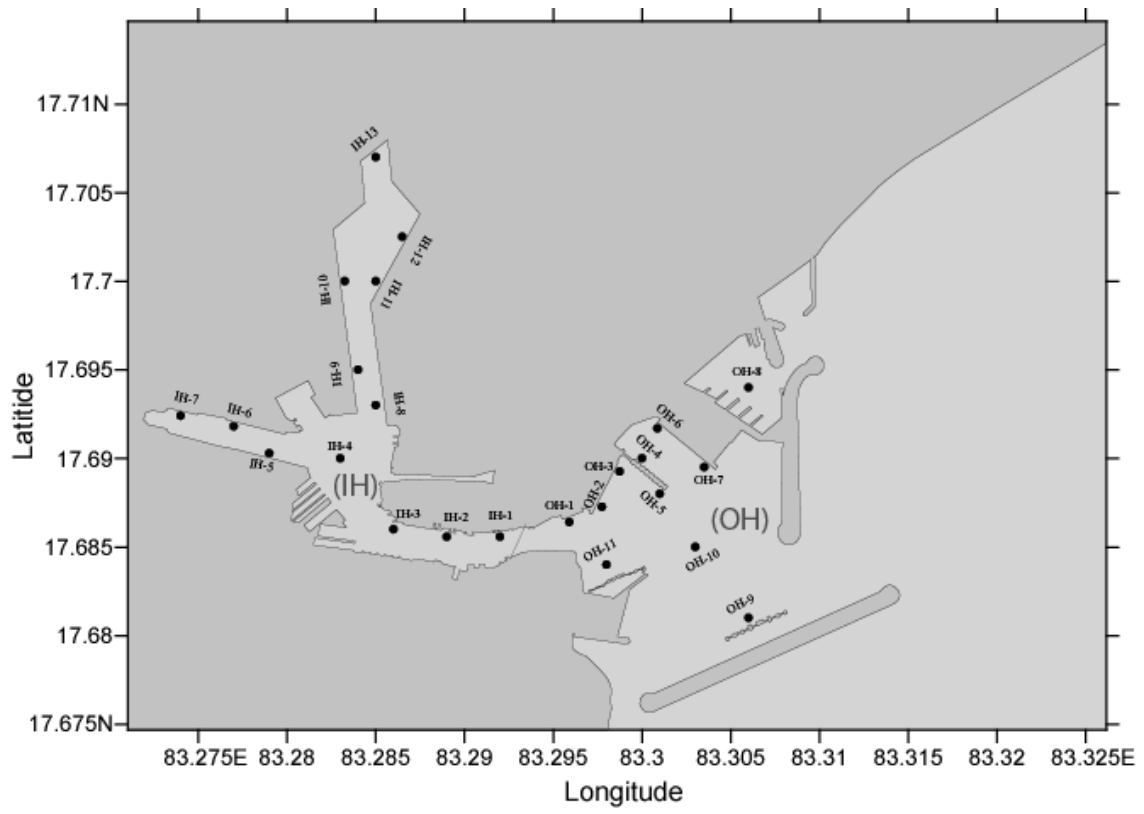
17.71N
17.705
17.7
17.695
17.69
17.685
17.68
17.675N

Latitude

IH-13
IH-12
IH-10
IH-11
IH-9
IH-8
IH-7
IH-6
IH-5
IH-4
(IH)
IH-3
IH-2
IH-1
OH-1
OH-2
OH-3
OH-4
OH-5
OH-6
OH-7
OH-8
(OH)
OH-10
OH-11
OH-9

83.275E
83.28
83.285
83.29
83.295
83.3
83.305
83.31
83.315
83.32
83.325E

Longitude